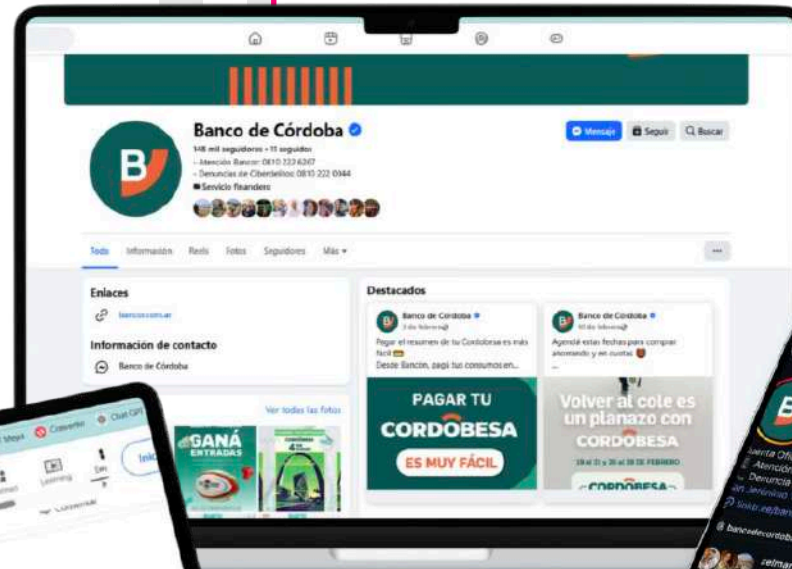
Banco de Córdoba

148 mil seguidores • 11 seguidos
- Atención Bancor: 0810 222 6267
- Denuncias de Ciberdelitos: 0810 222 0944
Servicio financiero

Mensaje
Seguir
Buscar

Todo
Información
Reels
Fotos
Seguidores
Más

Enlaces
bancor.com.ar

Información de contacto
Banco de Córdoba

Ver todas las fotos

GANÁ ENTRADAS

Destacados

Banco de Córdoba
3 de febrero
Pagar el resumen de tu Cordobesa es más fácil
Desde Bancón, pagá tus consumos en...

PAGAR TU CORDOBESA ES MUY FÁCIL

Banco de Córdoba
10 de febrero
Agendá estas fechas para comprar ahorrando y en cuotas

Volver al cole es un planazo con CORDOBESA
19 al 21 y 26 al 28 DE FEBRERO
CORDOBESA

Mega
Comercio
Chat GPT
Learning

Cuenta Ofi
Atención
Denuncia
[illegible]
bancor.com.ar/ban
bancodecordoba
zelmar